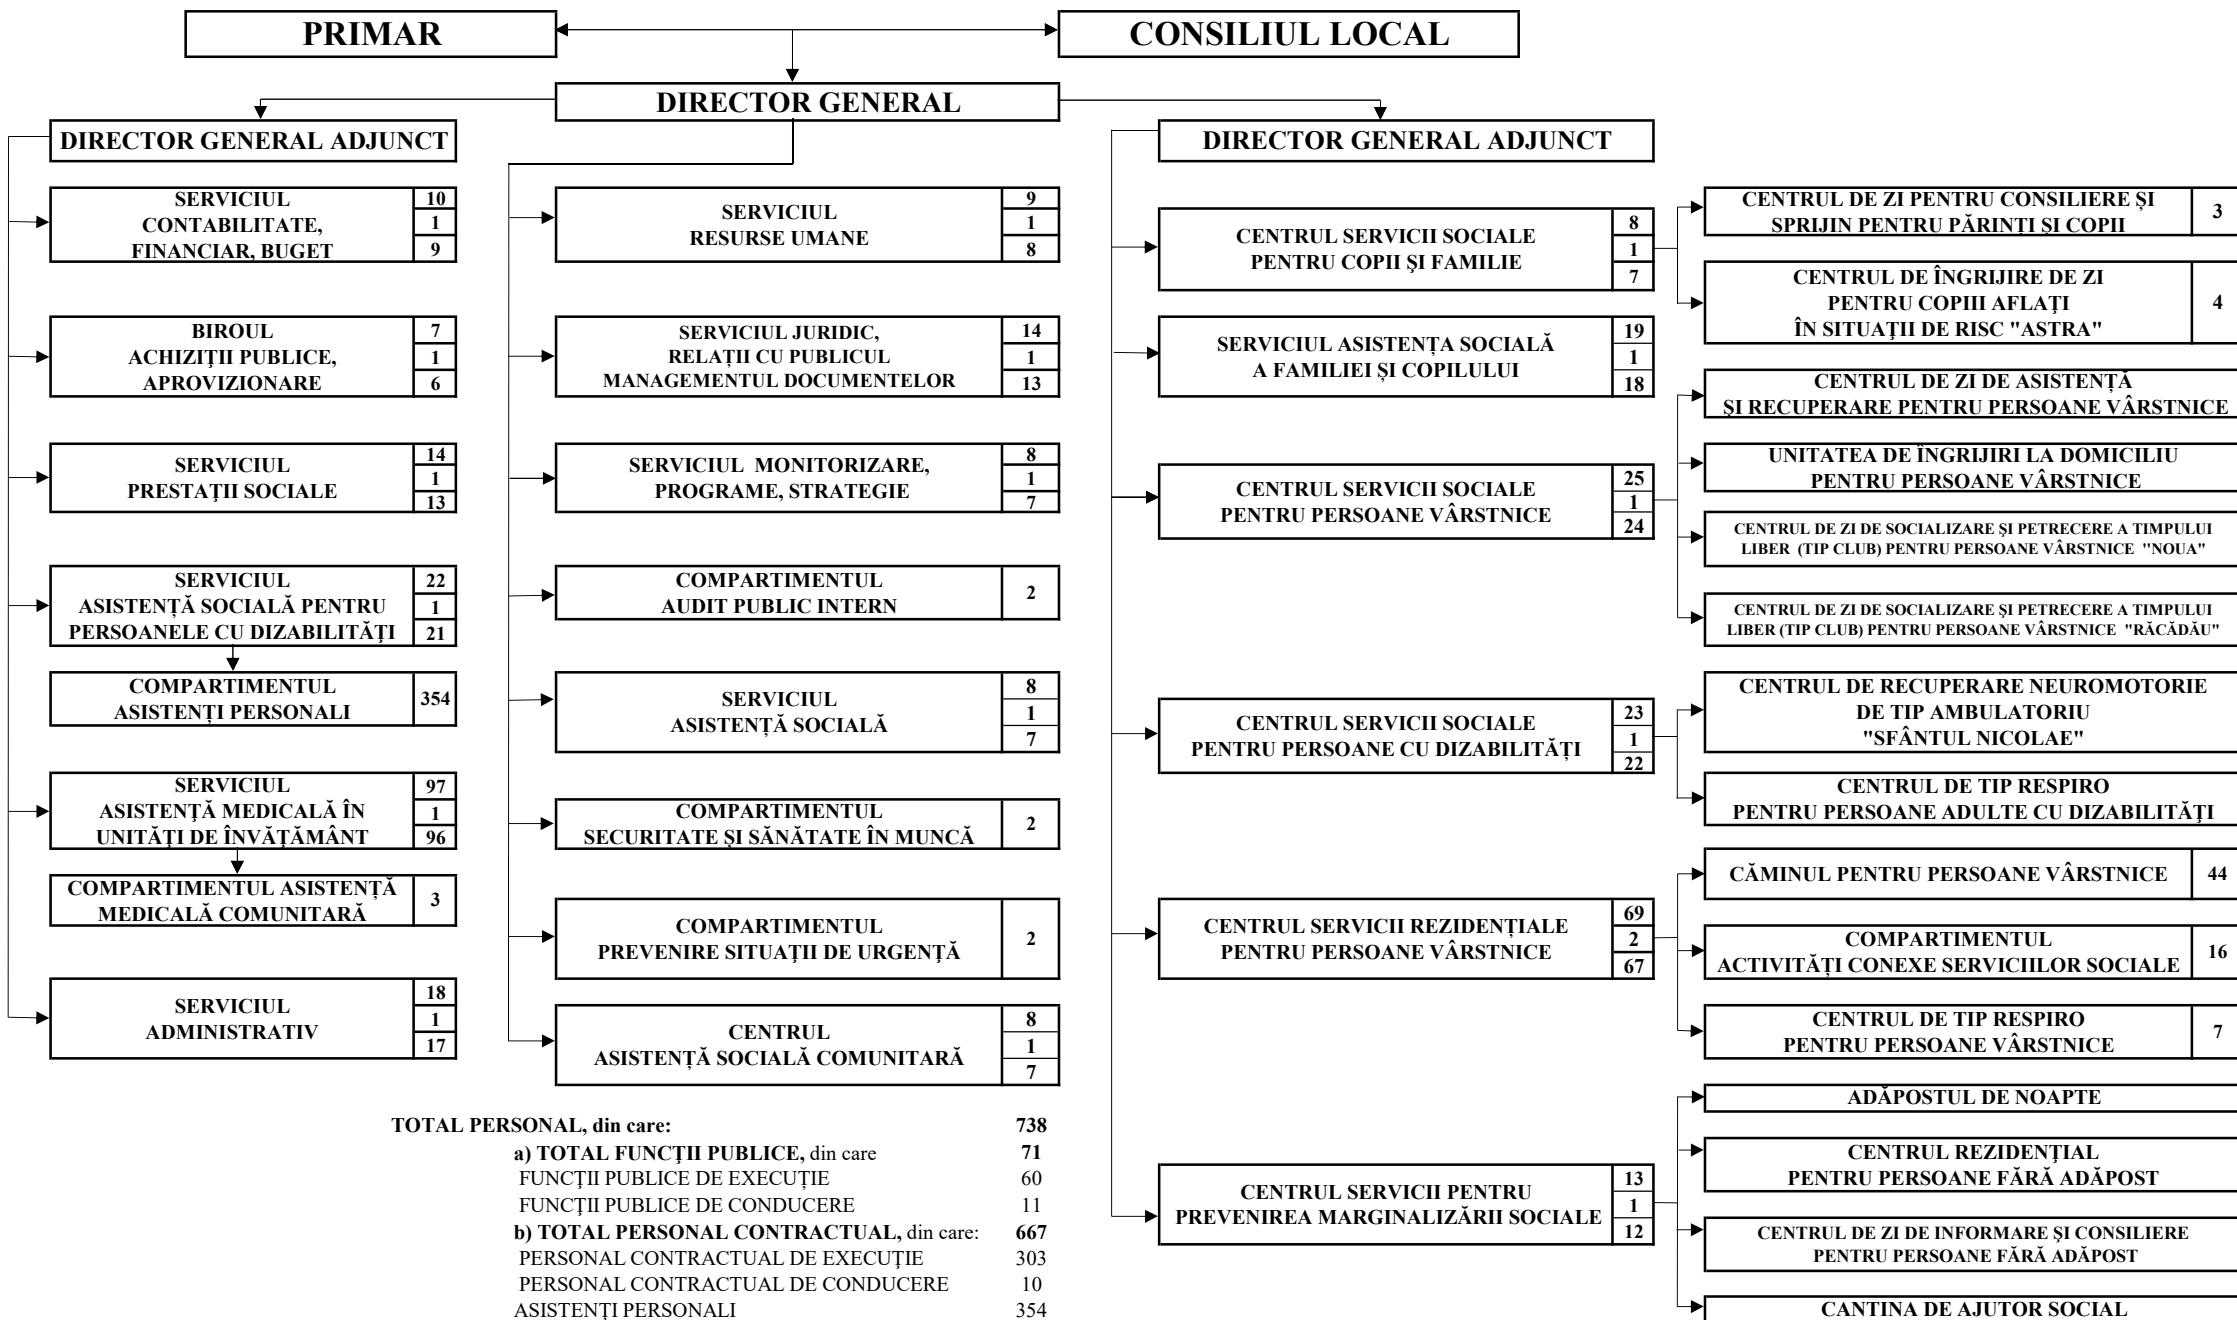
PRIMAR

CONSILIUL LOCAL

DIRECTOR GENERAL

DIRECTOR GENERAL ADJUNCT

SERVICIUL CONTABILITATE, FINANCIAR, BUGET
10
1
9

BIROUL ACHIZIŢII PUBLICE, APROVIZIONARE
7
1
6

SERVICIUL PRESTAŢII SOCIALE
14
1
13

SERVICIUL ASISTENŢĂ SOCIALĂ PENTRU PERSOANELE CU DIZABILITĂŢI
22
1
21

COMPARTIMENTUL ASISTENŢI PERSONALI
354

SERVICIUL ASISTENŢĂ MEDICALĂ ÎN UNITĂŢI DE ÎNVĂŢĂMÂNT
97
1
96

COMPARTIMENTUL ASISTENŢĂ MEDICALĂ COMUNITARĂ
3

SERVICIUL ADMINISTRATIV
18
1
17

SERVICIUL RESURSE UMANE
9
1
8

SERVICIUL JURIDIC, RELAŢII CU PUBLICUL MANAGEMENTUL DOCUMENTELOR
14
1
13

SERVICIUL MONITORIZARE, PROGRAME, STRATEGIE
8
1
7

COMPARTIMENTUL AUDIT PUBLIC INTERN
2

SERVICIUL ASISTENŢĂ SOCIALĂ
8
1
7

COMPARTIMENTUL SECURITATE ŞI SĂNĂTATE ÎN MUNCĂ
2

COMPARTIMENTUL PREVENIRE SITUAŢII DE URGENŢĂ
2

CENTRUL ASISTENŢĂ SOCIALĂ COMUNITARĂ
8
1
7

TOTAL PERSONAL, din care: 738
a) TOTAL FUNCŢII PUBLICE, din care 71
FUNCŢII PUBLICE DE EXECUŢIE 60
FUNCŢII PUBLICE DE CONDUCERE 11
b) TOTAL PERSONAL CONTRACTUAL, din care: 667
PERSONAL CONTRACTUAL DE EXECUŢIE 303
PERSONAL CONTRACTUAL DE CONDUCERE 10
ASISTENŢI PERSONALI 354

DIRECTOR GENERAL ADJUNCT

CENTRUL SERVICII SOCIALE PENTRU COPII ŞI FAMILIE
8
1
7

SERVICIUL ASISTENŢA SOCIALĂ A FAMILIEI ŞI COPILULUI
19
1
18

CENTRUL SERVICII SOCIALE PENTRU PERSOANE VÂRSTNICE
25
1
24

CENTRUL SERVICII SOCIALE PENTRU PERSOANE CU DIZABILITĂŢI
23
1
22

CENTRUL SERVICII REZIDENŢIALE PENTRU PERSOANE VÂRSTNICE
69
2
67

CENTRUL SERVICII PENTRU PREVENIREA MARGINALIZĂRII SOCIALE
13
1
12

CENTRUL DE ZI PENTRU CONSILIERE ŞI SPRIJIN PENTRU PĂRINŢI ŞI COPII
3

CENTRUL DE ÎNGRIJIRE DE ZI PENTRU COPIII AFLAŢI ÎN SITUAŢII DE RISC "ASTRA"
4

CENTRUL DE ZI DE ASISTENŢĂ ŞI RECUPERARE PENTRU PERSOANE VÂRSTNICE

UNITATEA DE ÎNGRIJIRI LA DOMICILIU PENTRU PERSOANE VÂRSTNICE

CENTRUL DE ZI DE SOCIALIZARE ŞI PETRECERE A TIMPULUI LIBER (TIP CLUB) PENTRU PERSOANE VÂRSTNICE "NOUA"

CENTRUL DE ZI DE SOCIALIZARE ŞI PETRECERE A TIMPULUI LIBER (TIP CLUB) PENTRU PERSOANE VÂRSTNICE "RĂCĂDĂU"

CENTRUL DE RECUPERARE NEUROMOTORIE DE TIP AMBULATORIU "SFÂNTUL NICOLAE"

CENTRUL DE TIP RESPIRO PENTRU PERSOANE ADULTE CU DIZABILITĂŢI

CĂMINUL PENTRU PERSOANE VÂRSTNICE
44

COMPARTIMENTUL ACTIVITĂŢI CONEXE SERVICIILOR SOCIALE
16

CENTRUL DE TIP RESPIRO PENTRU PERSOANE VÂRSTNICE
7

ADĂPOSTUL DE NOAPTE

CENTRUL REZIDENŢIAL PENTRU PERSOANE FĂRĂ ADĂPOST

CENTRUL DE ZI DE INFORMARE ŞI CONSILIERE PENTRU PERSOANE FĂRĂ ADĂPOST

CANTINA DE AJUTOR SOCIAL